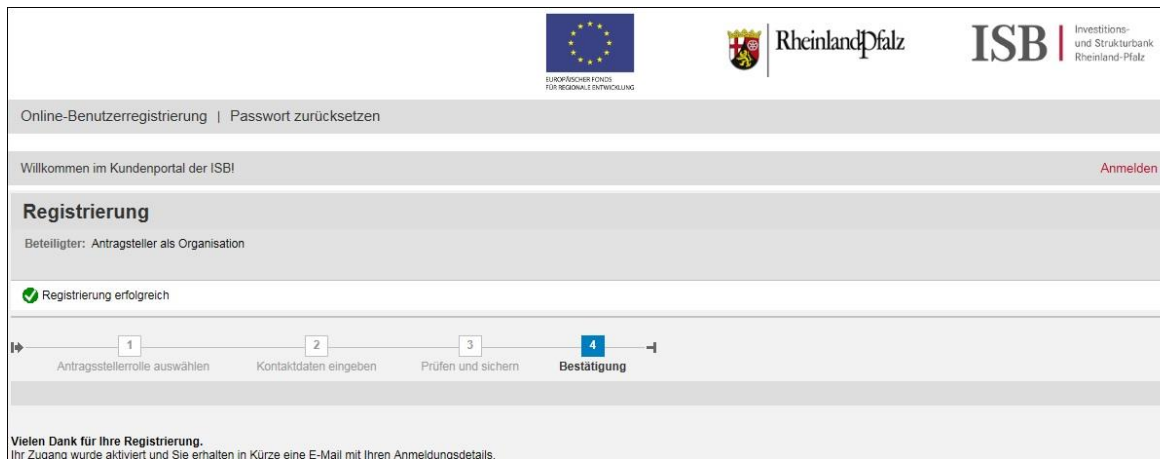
EUROPÄISCHER FONDS FÜR REGIONALE ENTWICKLUNG

RheinlandPfalz

ISB Investitions- und Strukturbank Rheinland-Pfalz

Online-Benutzerregistrierung | Passwort zurücksetzen

Willkommen im Kundenportal der ISB!

Anmelden

Registrierung

Beteiligter: Antragsteller als Organisation

Registrierung erfolgreich

1 Antragsstellerrolle auswählen
2 Kontaktdaten eingeben
3 Prüfen und sichern
4 Bestätigung

Vielen Dank für Ihre Registrierung.
Ihr Zugang wurde aktiviert und Sie erhalten in Kürze eine E-Mail mit Ihren Anmeldungsdetails.